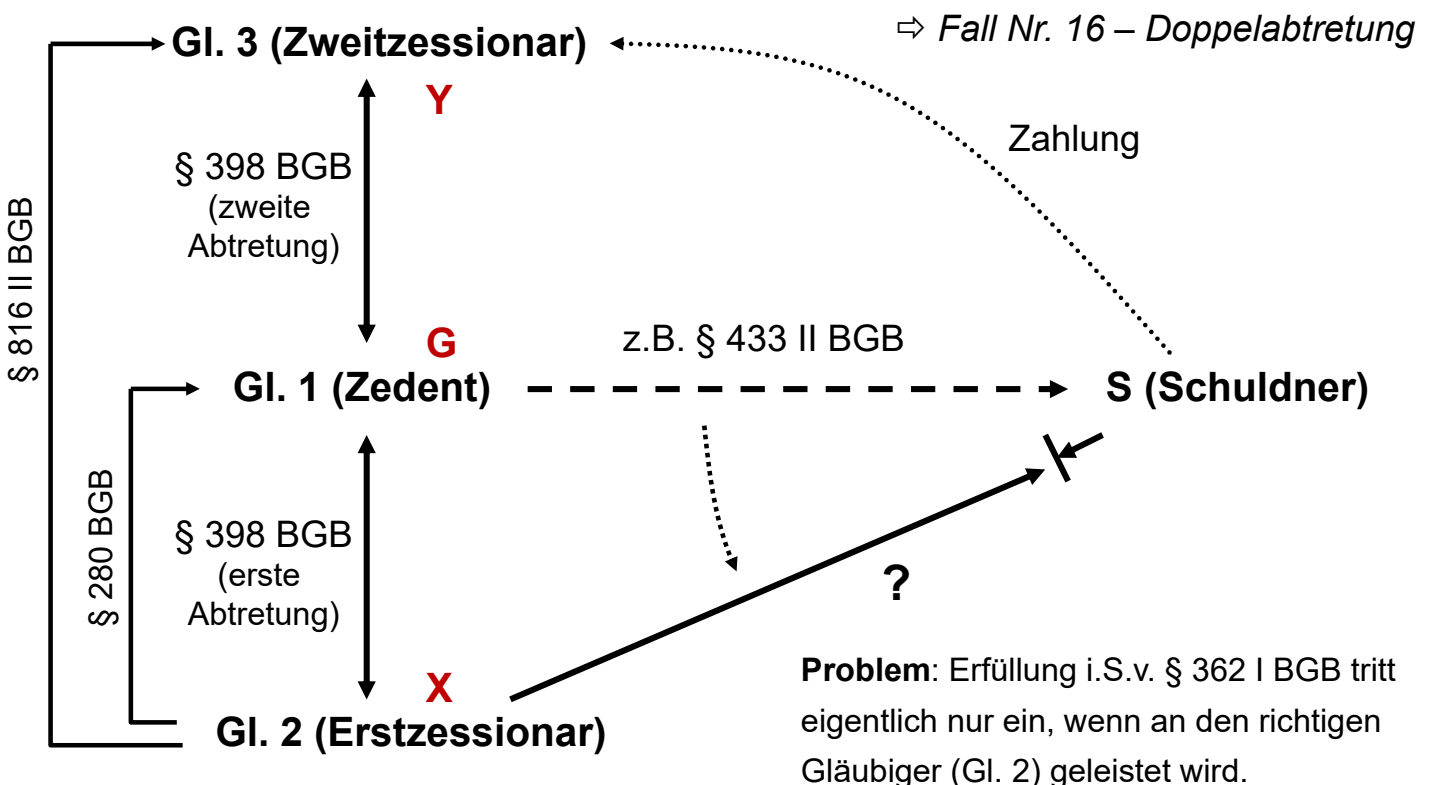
⇨ Fall Nr. 16 – Doppelabtretung

Gl. 3 (Zweitzessionar)

Y

Zahlung

§ 398 BGB (zweite Abtretung)

§ 816 II BGB

G

z.B. § 433 II BGB

Gl. 1 (Zedent)

S (Schuldner)

§ 280 BGB

§ 398 BGB (erste Abtretung)

?

X

Gl. 2 (Erstzessionar)

**Problem**: Erfüllung i.S.v. § 362 I BGB tritt eigentlich nur ein, wenn an den richtigen Gläubiger (Gl. 2) geleistet wird.